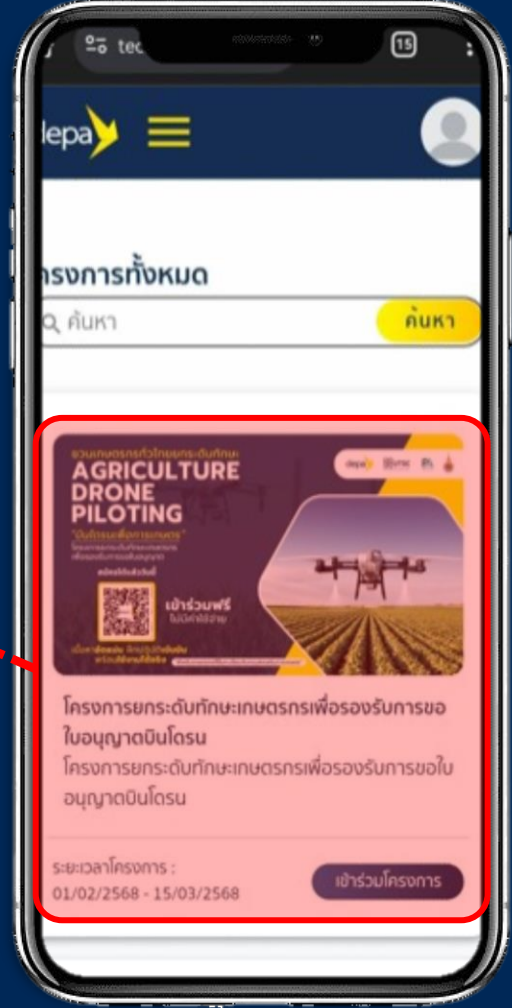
tec

15

depa

รงการทั้งหมด

ค้นหา

ค้นหา

ชวนเกษตรกรทั่วไทยยกระดับทักษะ

AGRICULTURE DRONE PILOTING

"บินโดรนเพื่อการเกษตร"

depa

เข้าร่วมฟรี

ไม่มีค่าใช้จ่าย

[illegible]

โครงการยกระดับทักษะเกษตรกรเพื่อรองรับการขอใบอนุญาตบินโดรน

โครงการยกระดับทักษะเกษตรกรเพื่อรองรับการขอใบอนุญาตบินโดรน

ระยะเวลาโครงการ :
01/02/2568 - 15/03/2568

เข้าร่วมโครงการ